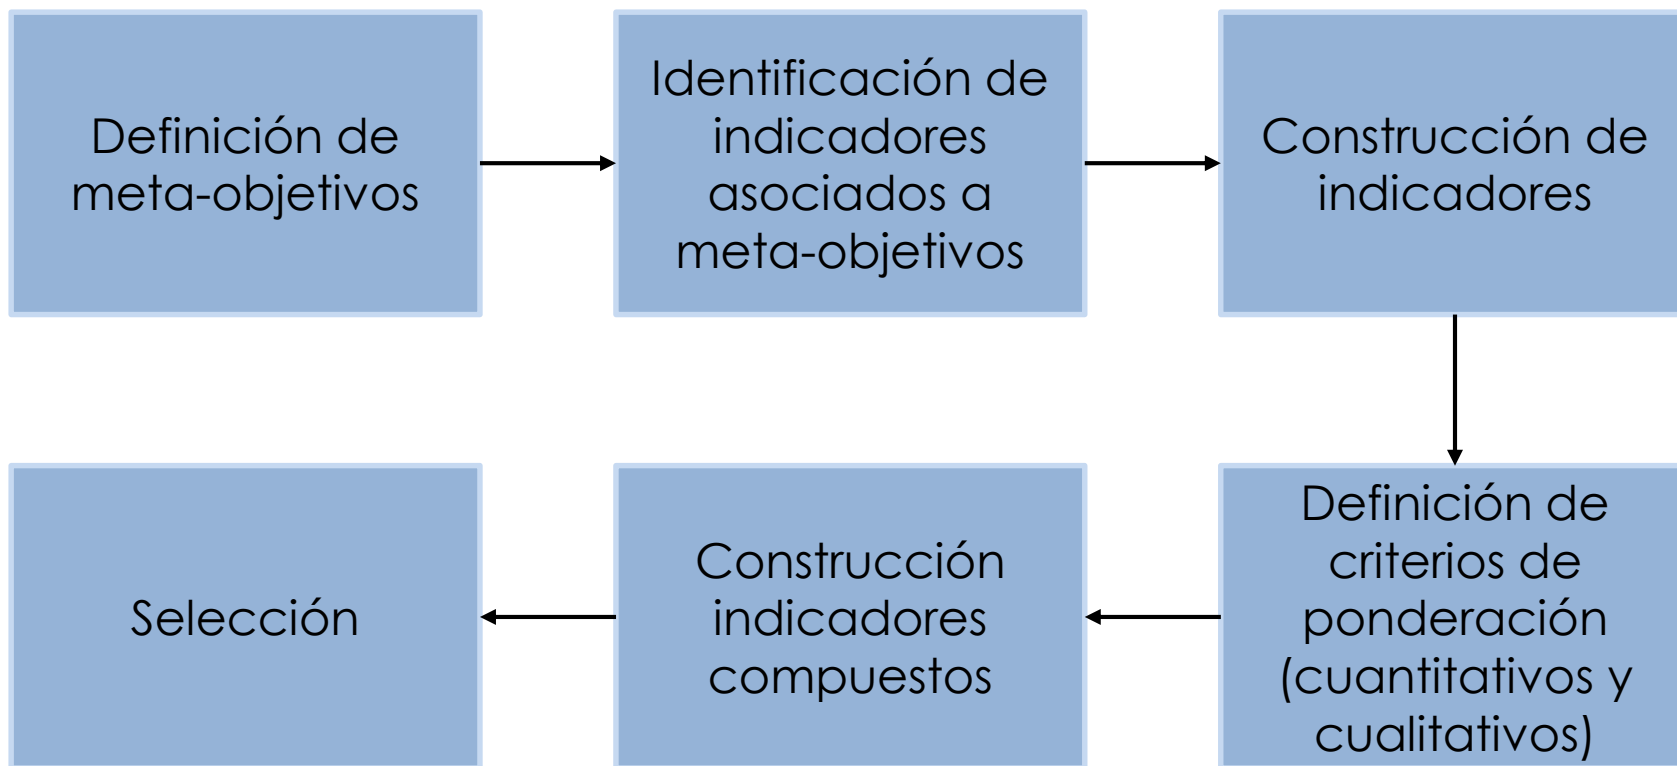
Definición de meta-objetivos

Identificación de indicadores asociados a meta-objetivos

Construcción de indicadores

Definición de criterios de ponderación (cuantitativos y cualitativos)

Construcción indicadores compuestos

Selección